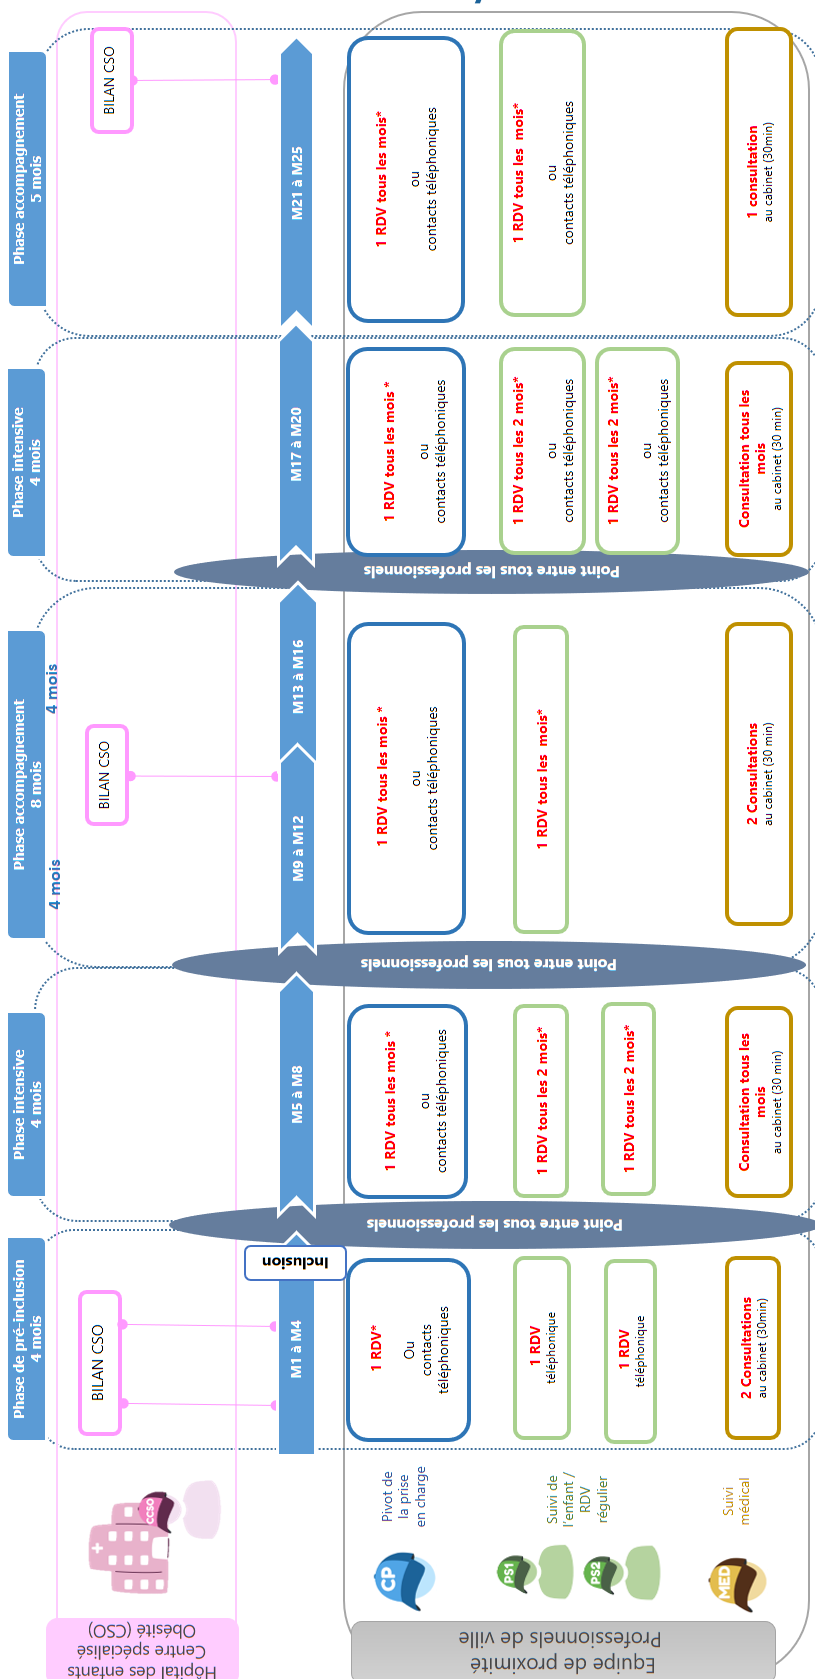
Phase accompagnement
5 mois

BILAN CSO

M21 à M25

1 RDV tous les mois*
ou
contacts téléphoniques

1 RDV tous les mois*
ou
contacts téléphoniques

1 consultation
au cabinet (30min)

Phase intensive
4 mois

M17 à M20

1 RDV tous les mois *
ou
contacts téléphoniques

1 RDV tous les 2 mois*
ou
contacts téléphoniques

1 RDV tous les 2 mois*
ou
contacts téléphoniques

Consultation tous les mois
au cabinet (30 min)

Point entre tous les professionels

Phase accompagnement
8 mois

4 mois

4 mois

BILAN CSO

M13 à M16

M9 à M12

1 RDV tous les mois *
ou
contacts téléphoniques

1 RDV tous les mois*

2 Consultations
au cabinet (30 min)

Point entre tous les professionels

Phase intensive
4 mois

M5 à M8

1 RDV tous les mois *
ou
contacts téléphoniques

1 RDV tous les 2 mois*

1 RDV tous les 2 mois*

Consultation tous les mois
au cabinet (30 min)

Point entre tous les professionels

Inclusion

Phase de pré-inclusion
4 mois

BILAN CSO

M1 à M4

1 RDV*
Ou
contacts téléphoniques

1 RDV
téléphonique

1 RDV
téléphonique

2 Consultations
au cabinet (30min)

CCSO

CP
Pivot de la prise en charge

PS1
PS2
Suivi de l'enfant / RDV régulier

MED
Suivi médical

Hôpital des enfants
Centre spécialisé Obésité (CSO)

Equipe de proximité
Professionels de ville